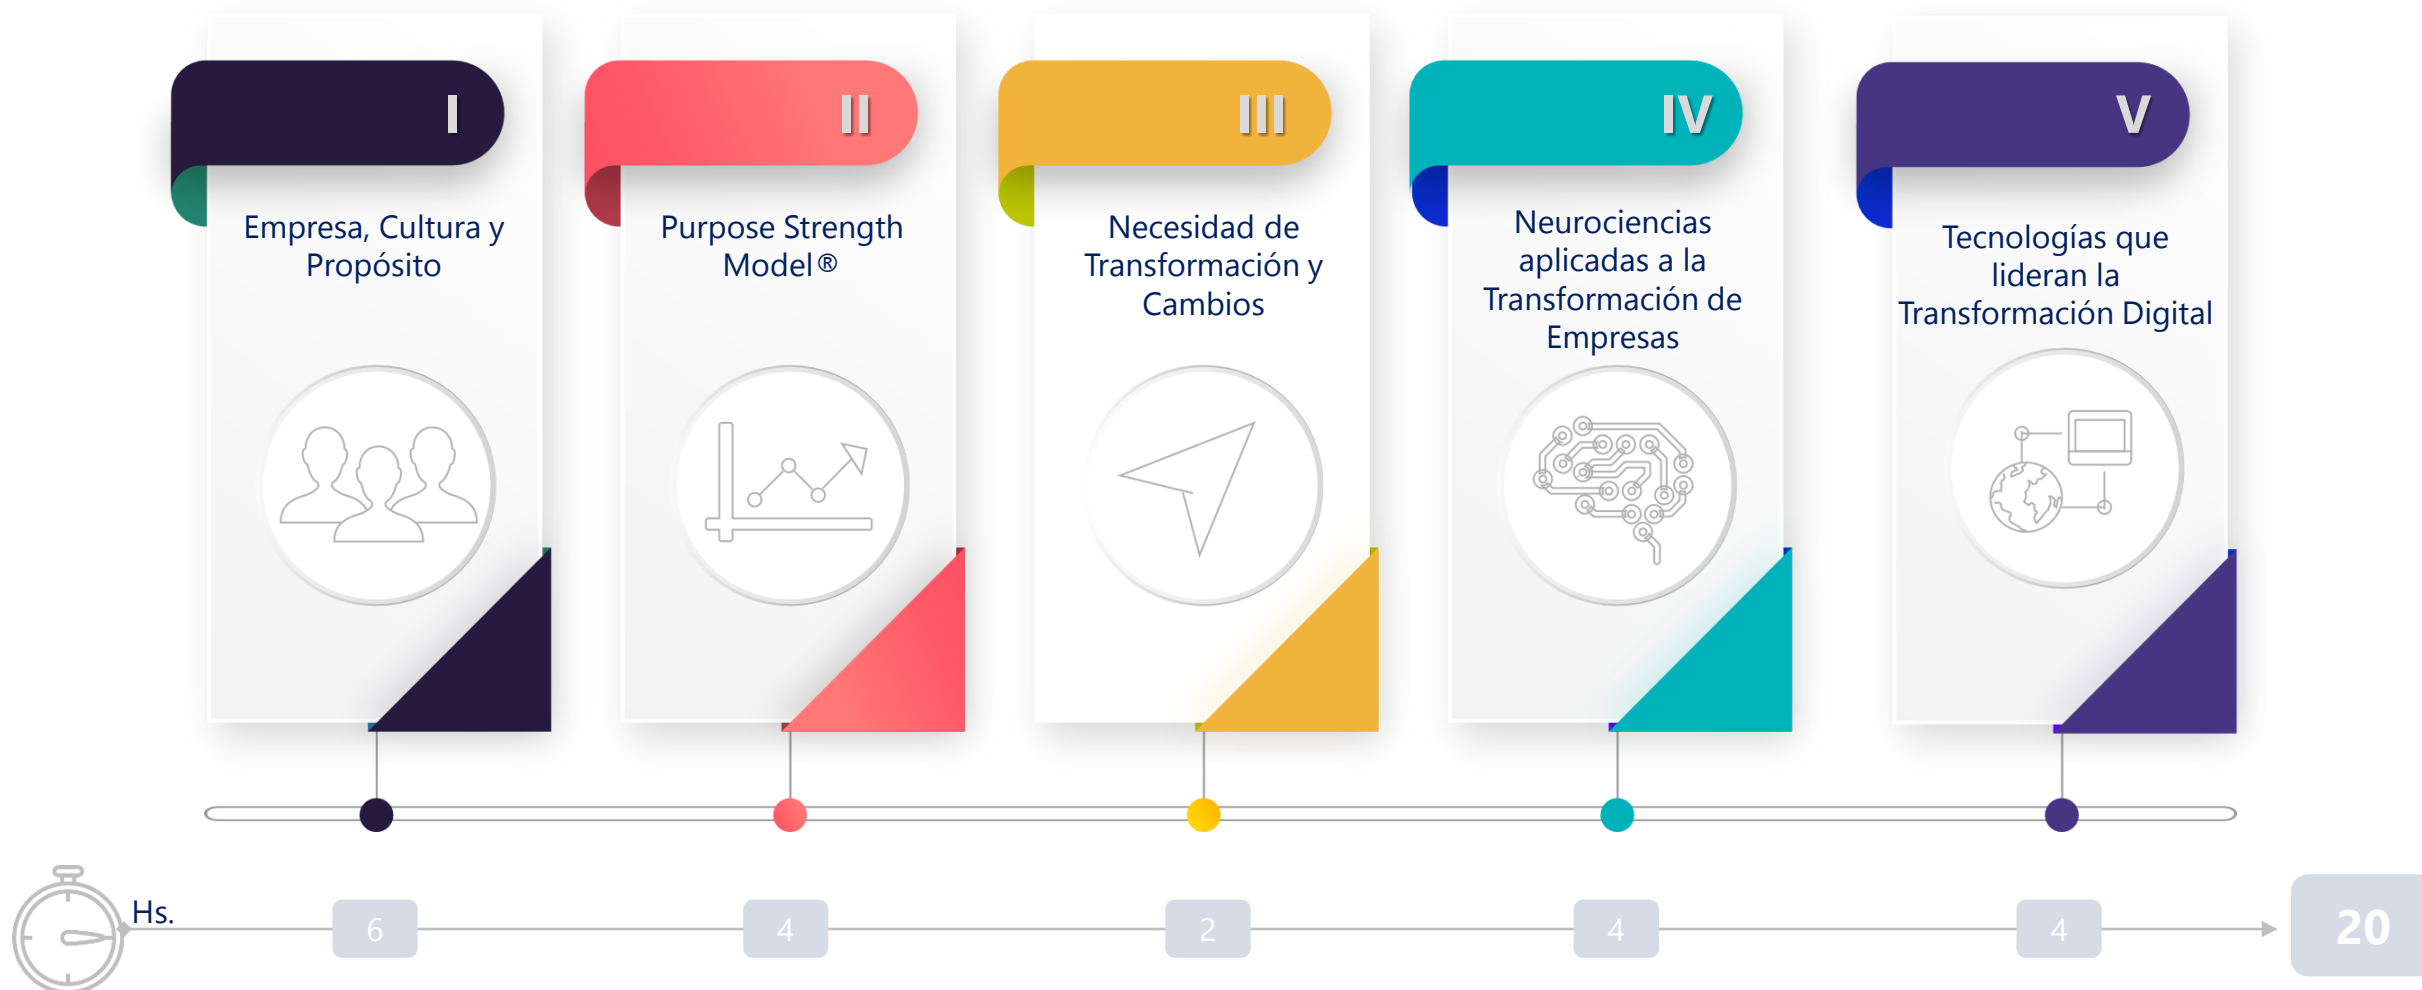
I

Empresa, Cultura y Propósito

II

Purpose Strength Model®

III

Necesidad de Transformación y Cambios

IV

Neurociencias aplicadas a la Transformación de Empresas

V

Tecnologías que lideran la Transformación Digital

Hs.

6

4

2

4

4

20